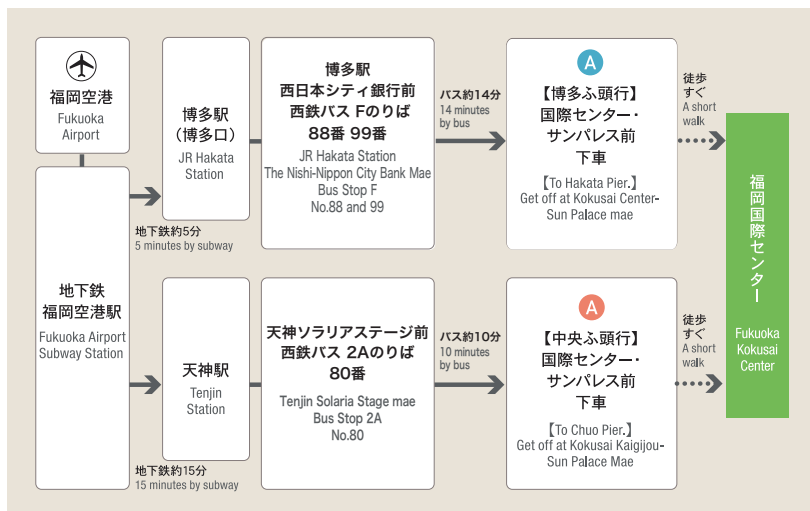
福岡空港
Fukuoka Airport

地下鉄
福岡空港駅
Fukuoka Airport Subway Station

地下鉄約5分
5 minutes by subway

博多駅
（博多口）
JR Hakata Station

博多駅
西日本シティ銀行前
西鉄バス Fのりば
88番 99番
JR Hakata Station
The Nishi-Nippon City Bank Mae
Bus Stop F
No.88 and 99

バス約14分
14 minutes by bus

A
【博多ふ頭行】
国際センター・
サンパレス前
下車
【To Hakata Pier.】
Get off at Kokusai Center-Sun Palace mae

徒歩
すぐ
A short walk

地下鉄約15分
15 minutes by subway

天神駅
Tenjin Station

天神ソラリアステージ前
西鉄バス 2Aのりば
80番
Tenjin Solaria Stage mae
Bus Stop 2A
No.80

バス約10分
10 minutes by bus

A
【中央ふ頭行】
国際センター・
サンパレス前
下車
【To Chuo Pier.】
Get off at Kokusai Kaigijou-Sun Palace Mae

徒歩
すぐ
A short walk

福岡国際センター
Fukuoka Kokusai Center